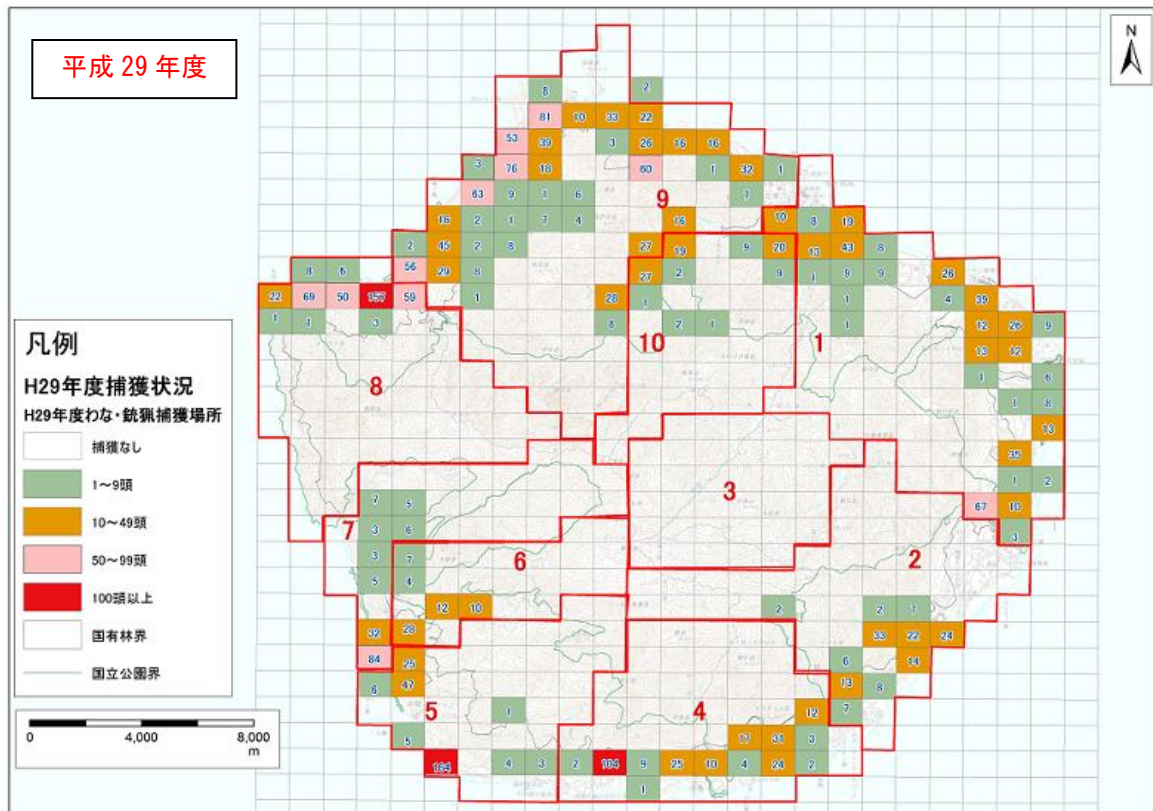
平成 29 年度

N

凡例

H29年度捕獲状況

H29年度わな・銃猟捕獲場所

捕獲なし

1～9頭

10～49頭

50～99頭

100頭以上

国有林界

国立公園界

0 4,000 8,000 m

1 2 3 4 5 6 7 8 9 10

8 2
81 10 33 22
53 39 1 26 16 16
3 76 18 60 1 32 1
63 9 1 6 1
16 2 1 7 4 16 10 3 19
2 45 2 8 27 19 9 20 13 43 8
8 6 56 29 8 27 2 9 1 8 9 26
22 69 50 156 59 1 28 1 1 4 35
1 1 3 8 2 1 1 12 26 9
13 12
1 6
1 8
13
35
1 2
67 10
3
7 5
3 6
3 7
5 4
12 10
2 2 7
32 28 33 22 24
84 25 6 14
6 47 13 8
1 12 7
5 27 31 3
164 4 3 2 104 9 25 10 4 24 2
1